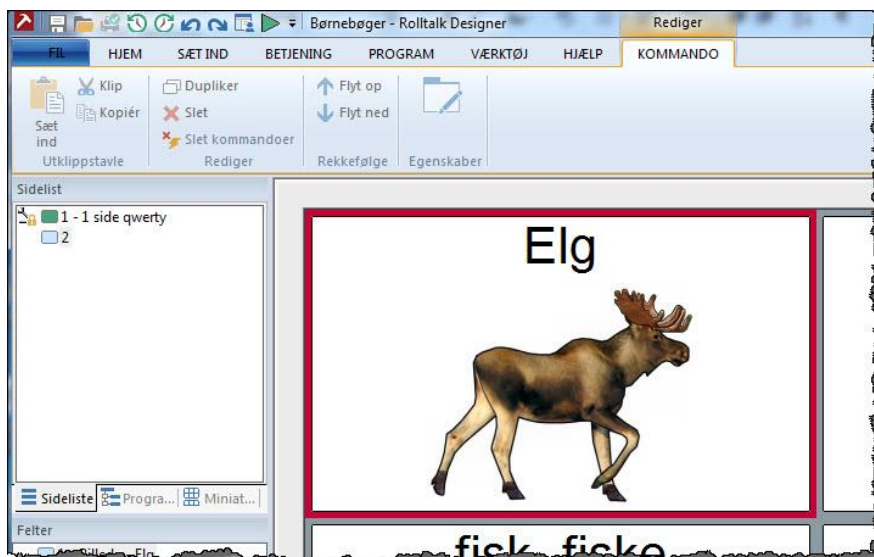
Børnebøger - Rolltalk Designer
Rediger
FIL HJEM SÆT IND BETJENING PROGRAM VÆRKTØJ HJÆLP KOMMANDO
Sæt ind
Klip
Kopiér
Utklippstavle
Dupliker
Slet
Slet kommandoer
Rediger
Flyt op
Flyt ned
Rekkefølge
Egenskaber
Sidelist
1 - 1 side qwerty
2
Sideliste Progra... Miniat...
Felter
Elg
fisk fiske
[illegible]